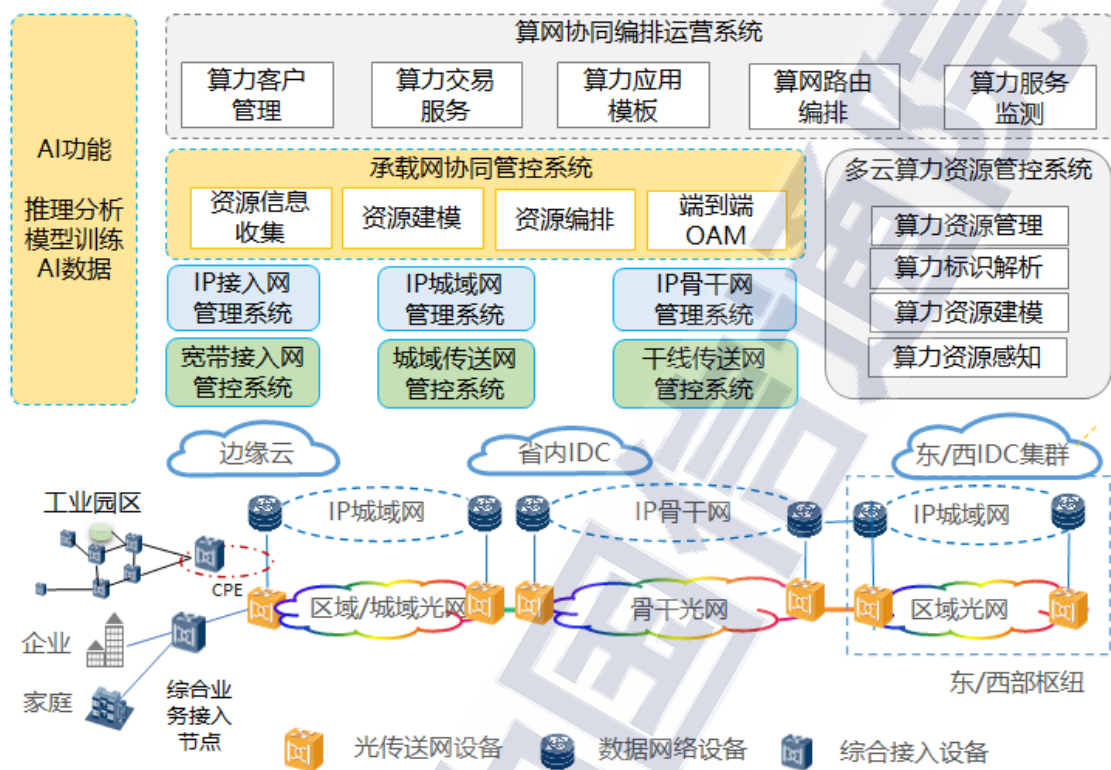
AI功能

推理分析
模型训练
AI数据

算网协同编排运营系统

算力客户管理

算力交易服务

算力应用模板

算网路由编排

算力服务监测

承载网协同管控系统

资源信息收集

资源建模

资源编排

端到端OAM

多云算力资源管控系统

算力资源管理

算力标识解析

算力资源建模

算力资源感知

IP接入网管理系统

IP城域网管理系统

IP骨干网管理系统

宽带接入网管控系统

城域传送网管控系统

干线传送网管控系统

边缘云

省内IDC

东/西IDC集群

工业园区

CPE

IP城域网

IP骨干网

IP城域网

区域/城域光网

骨干光网

区域光网

企业

家庭

综合业务接入节点

东/西部枢纽

光传送网设备

数据网络设备

综合接入设备